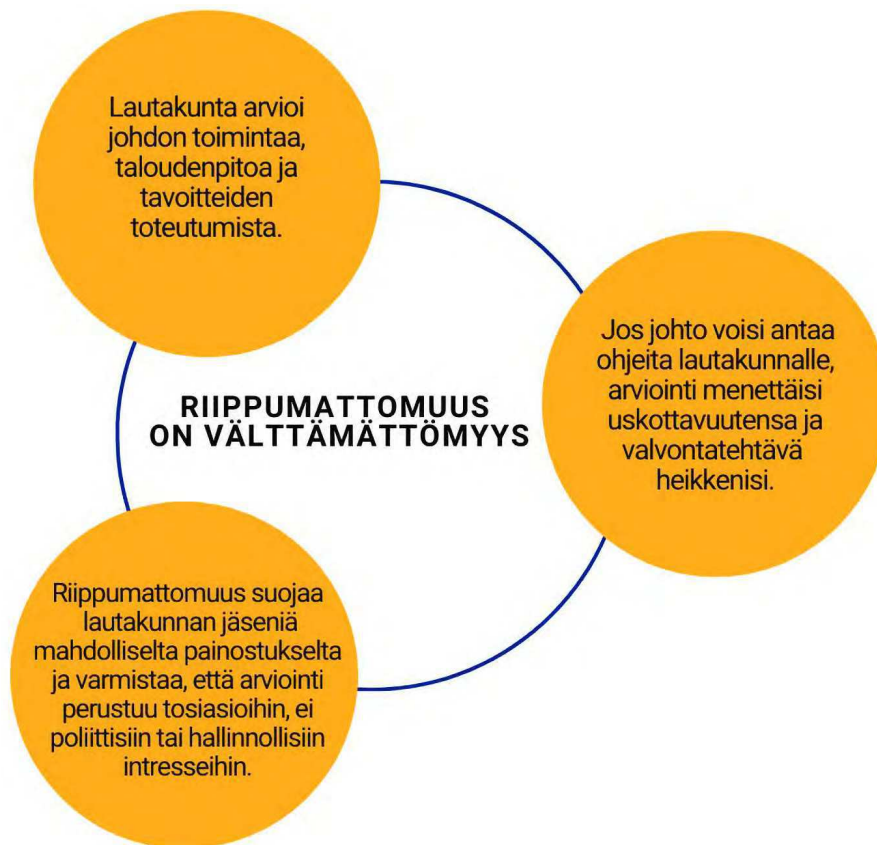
Lautakunta arvioi johdon toimintaa, taloudenpitoa ja tavoitteiden toteutumista.

RIIPPUMATTOMUUS ON VÄLTTÄMÄTTÖMYYS

Jos johto voisi antaa ohjeita lautakunnalle, arviointi menettäisi uskottavuutensa ja valvontatehtävä heikkenisi.

Riippumattomuus suojaa lautakunnan jäseniä mahdolliselta painostukselta ja varmistaa, että arviointi perustuu tosiasioihin, ei poliittisiin tai hallinnollisiin intresseihin.